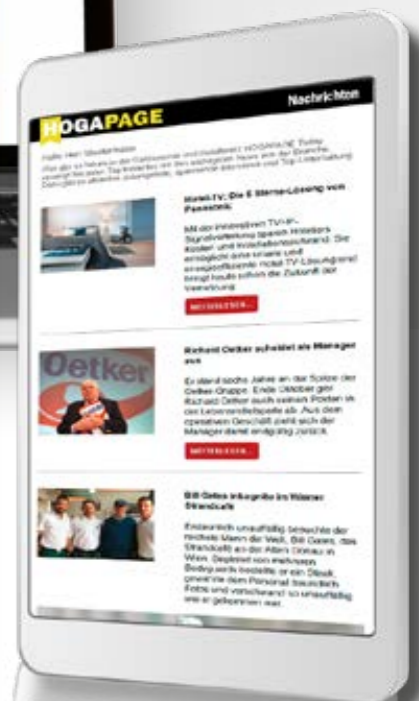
HOGAPAGE

Nachrichten

Hallo Herr Mustermann

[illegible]

Hotel-TV: Die 5 Sterne-Lösung von Panasonic

Mit der innovativen TV-IP-Signalverteilung spart Hoteliers Kosten und Installationsaufwand. Die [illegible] ermöglicht eine smarte und energieeffiziente Hotel-TV-Lösung und bringt heute schon die Zukunft der Vernetzung.

WEITERLESEN...

Richard Oetker scheidet als Manager aus

Oetker

Er stand sechs Jahre an der Spitze der Oetker-Gruppe. Ende Oktober gibt Richard Oetker auch seinen Posten in der Lebensmittelsparte ab. Aus dem operativen Geschäft zieht sich der Manager damit endgültig zurück.

WEITERLESEN...

Bill Gates inkognito im Wiener Strandcafé

Erstaunlich unauffällig besuchte der reichste Mann der Welt, Bill Gates, das Strandcafé an der Alten Donau in Wien. Begleitet von mehreren Bodyguards bestellte er ein Steak, genehmigte dem Personal freundlich Fotos und verschwand so unauffällig wie er gekommen war.